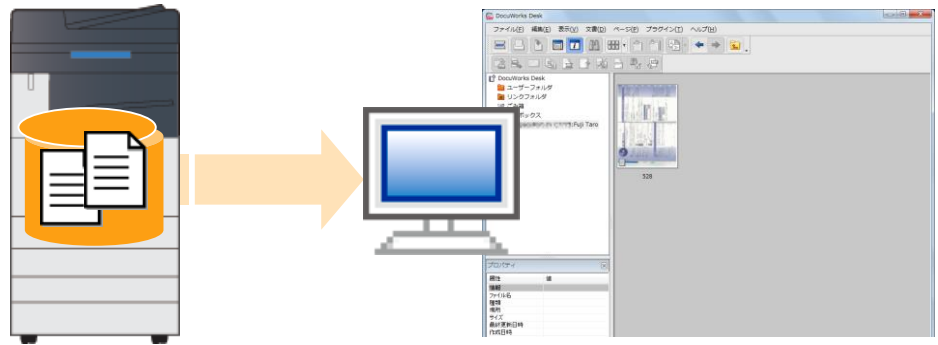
DocuWorks Desk

ファイル(F) 編集(E) 表示(V) 文書(D) ページ(P) プラグイン(T) ヘルプ(H)

DocuWorks Desk
ユーザーフォルダ
リンクフォルダ
ごみ箱
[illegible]ボックス
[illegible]:Fuji Taro

528

プロパティ
属性 値
種類
ファイル名
種類
場所
サイズ
最終更新日時
作成日時